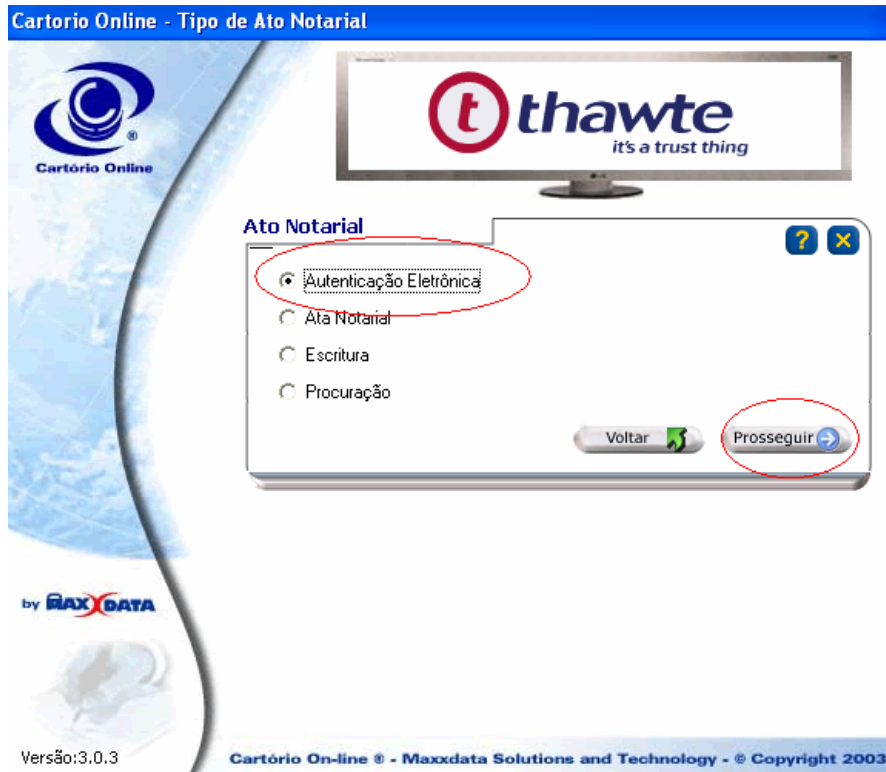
Cartorio Online - Tipo de Ato Notarial

Cartório Online

thawte
it's a trust thing

Ato Notarial

?
X

Autenticação Eletrônica
Ata Notarial
Escritura
Procuração

Voltar
Prosseguir

by MAXDATA

Versão:3.0.3

Cartório On-line ® - Maxxdata Solutions and Technology - © Copyright 2003